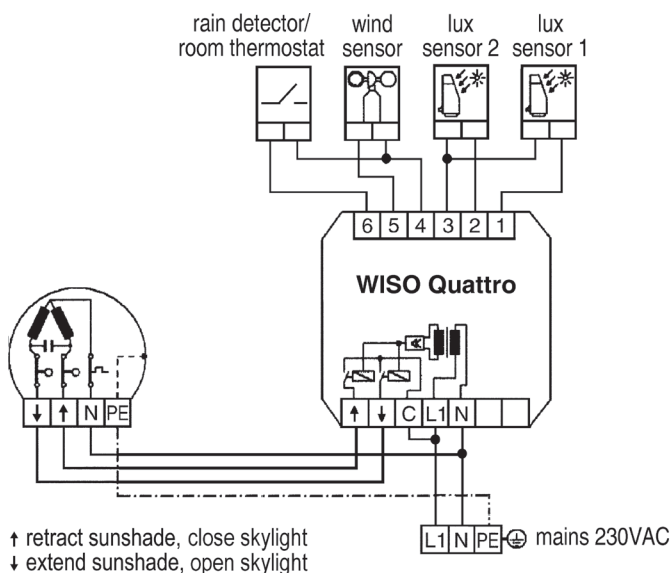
rain detector/ room thermostat
wind sensor
lux sensor 2
lux sensor 1

6 5 4 3 2 1

WISO Quattro

↓ ↑ N PE

↑ ↓ C L1 N

L1 N PE ⏚ mains 230VAC

↑ retract sunshade, close skylight
↓ extend sunshade, open skylight